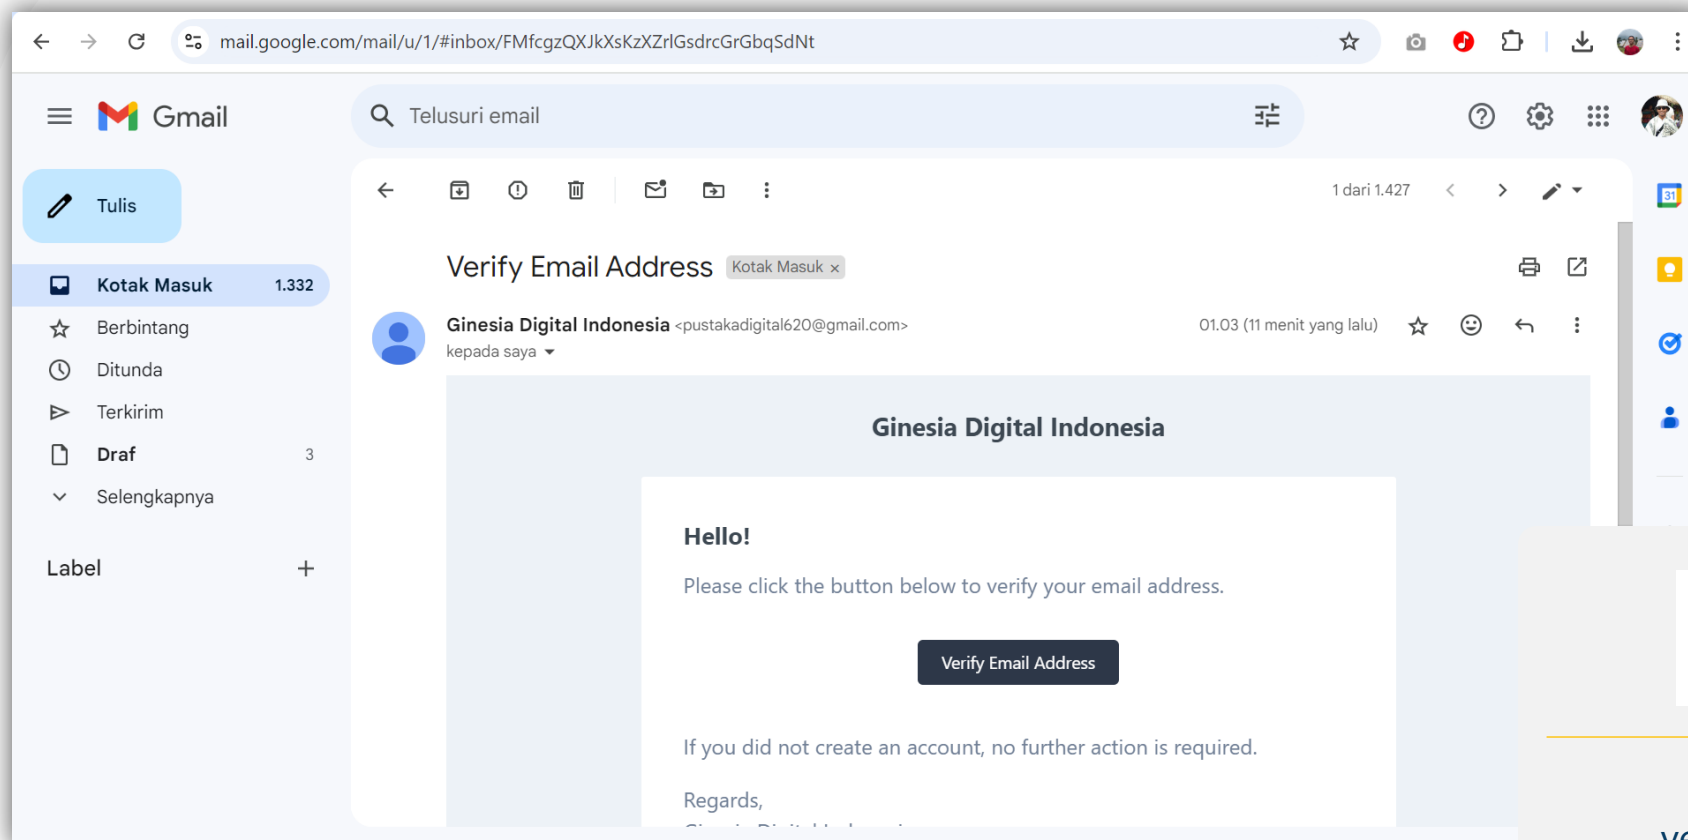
mail.google.com/mail/u/1/#inbox/FMfcgzQXJkXsKzXZrlGsdrcGrGbqSdNt

Gmail

Telusuri email

Tulis

Kotak Masuk 1.332

Berbintang

Ditunda

Terkirim

Draf 3

Selengkapnya

Label

1 dari 1.427

Verify Email Address Kotak Masuk ×

Ginesia Digital Indonesia <pustakadigital620@gmail.com>

kepada saya

01.03 (11 menit yang lalu)

Ginesia Digital Indonesia

Hello!

Please click the button below to verify your email address.

Verify Email Address

If you did not create an account, no further action is required.

Regards,

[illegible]